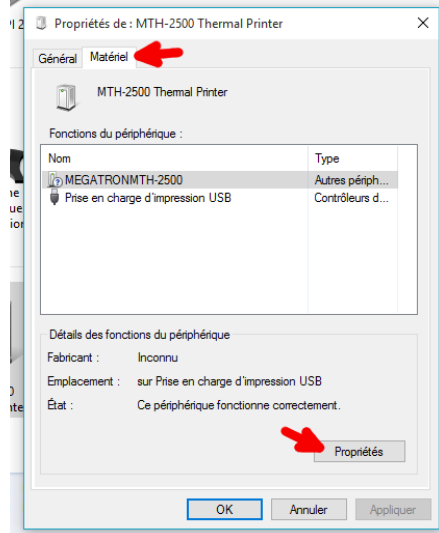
Propriétés de : MTH-2500 Thermal Printer

Général | Matériel

MTH-2500 Thermal Printer

Fonctions du périphérique :

| Nom | Type |
|---|---|
| MEGATRONMTH-2500 | Autres périph... |
| Prise en charge d'impression USB | Contrôleurs d... |

Détails des fonctions du périphérique

Fabricant : Inconnu

Emplacement : sur Prise en charge d'impression USB

État : Ce périphérique fonctionne correctement.

Propriétés

OK | Annuler | Appliquer